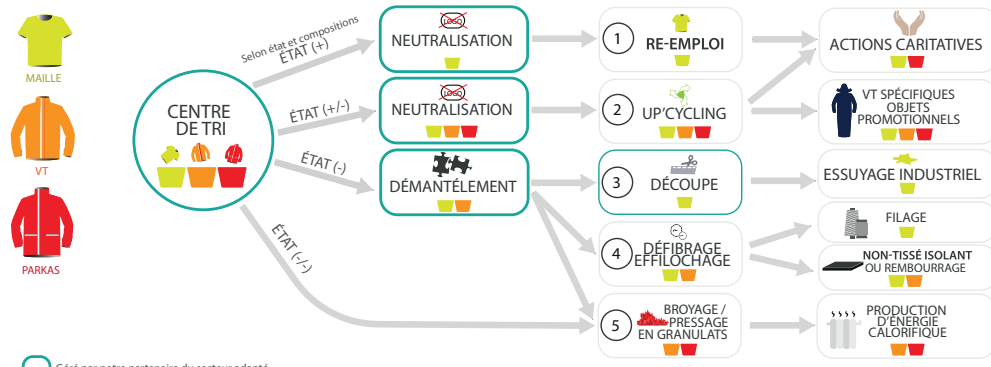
MAILLE

VT

PARKAS

CENTRE DE TRI

Selon état et compositions
ÉTAT (+)

ÉTAT (+/-)

ÉTAT (-)

ÉTAT (-/-)

LOGO

NEUTRALISATION

LOGO

NEUTRALISATION

DÉMANTÈLEMENT

1 RE-EMPLOI

2 UP'CYCLING

3 DÉCOUPE

4 DÉFIBRAGE EFFILOCHAGE

5 BROYAGE / PRESSAGE EN GRANULATS

ACTIONS CARITATIVES

VT SPÉCIFIQUES OBJETS PROMOTIONNELS

ESSUYAGE INDUSTRIEL

FILAGE

NON-TISSÉ ISOLANT OU REMBOURRAGE

PRODUCTION D'ÉNERGIE CALORIFIQUE

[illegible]